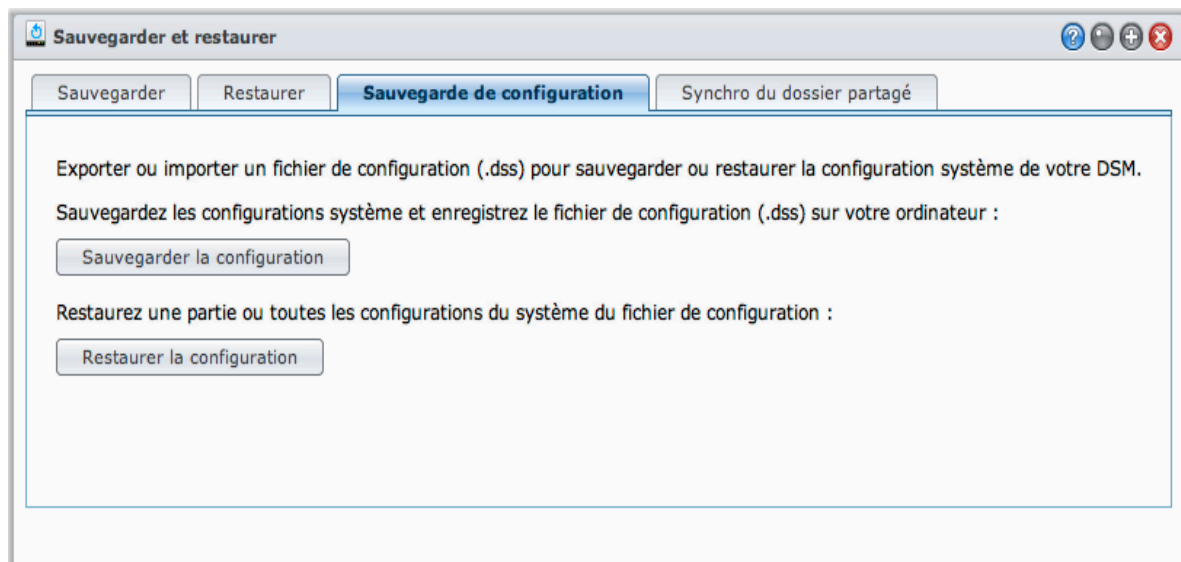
Sauvegarder et restaurer

Sauvegarder | Restaurer | Sauvegarde de configuration | Synchro du dossier partagé

Exporter ou importer un fichier de configuration (.dss) pour sauvegarder ou restaurer la configuration système de votre DSM.

Sauvegardez les configurations système et enregistrez le fichier de configuration (.dss) sur votre ordinateur :

Sauvegarder la configuration

Restaurez une partie ou toutes les configurations du système du fichier de configuration :

Restaurer la configuration